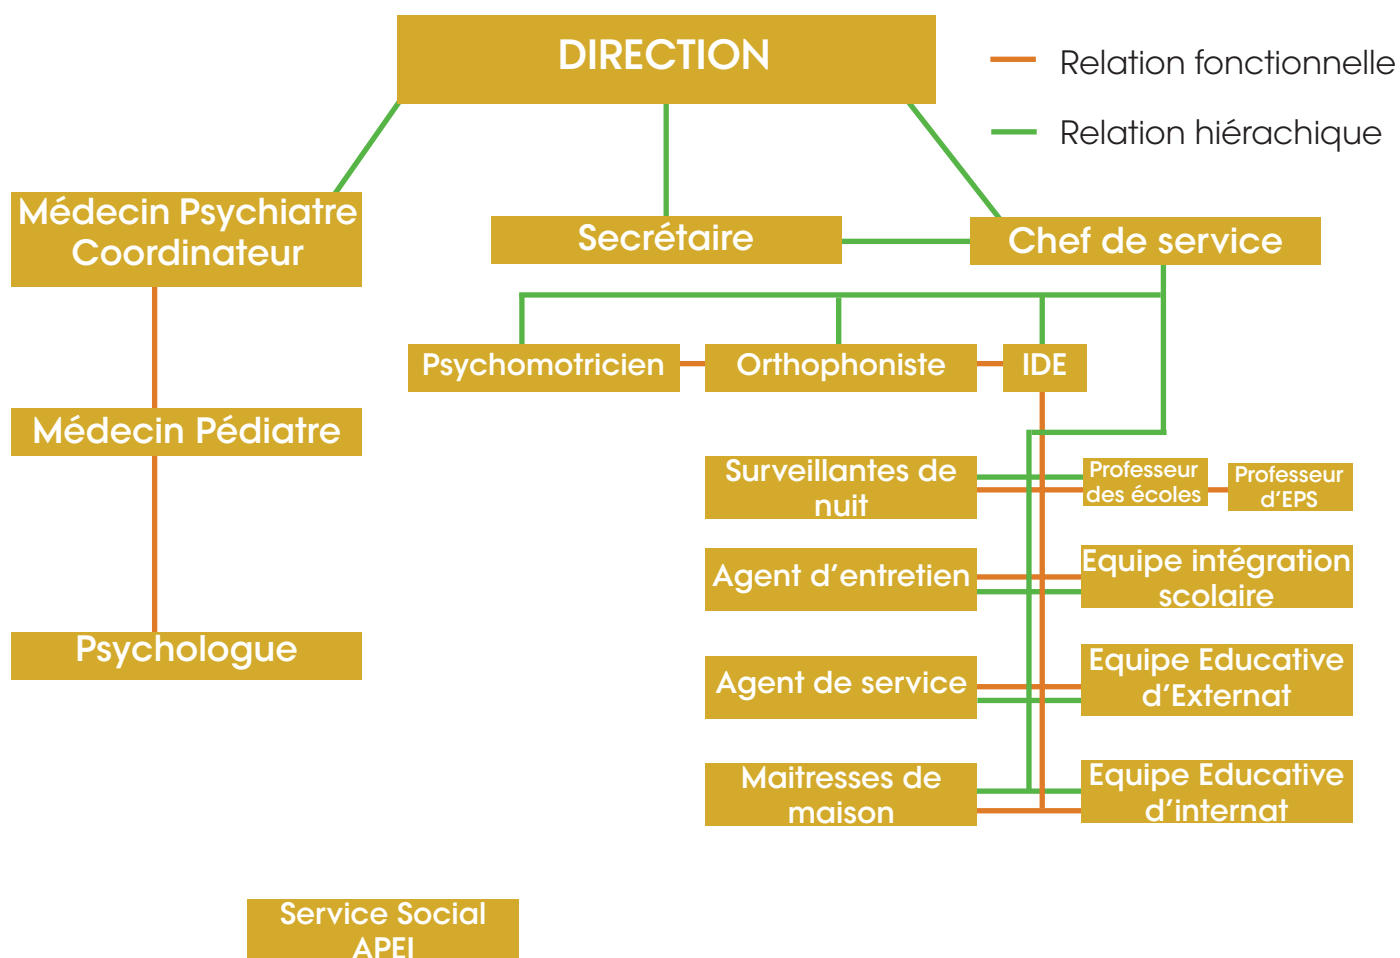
DIRECTION

Relation fonctionnelle

Relation hiérachique

Médecin Psychiatre Coordinateur

Secrétaire

Chef de service

Psychomotricien

Orthophoniste

IDE

Médecin Pédiatre

Surveillantes de nuit

Professeur des écoles

Professeur d'EPS

Agent d'entretien

Equipe intégration scolaire

Psychologue

Agent de service

Equipe Educative d'Externat

Maitresses de maison

Equipe Educative d'internat

Service Social APEI